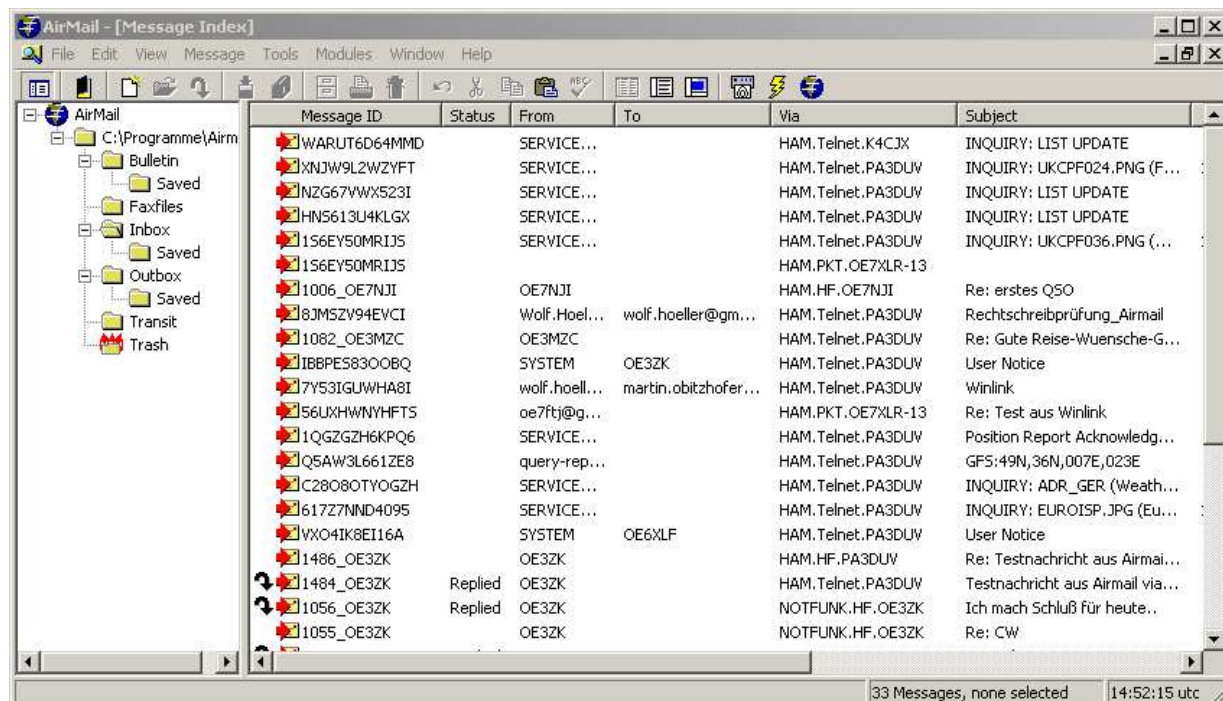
AirMail - [Message Index]

File Edit View Message Tools Modules Window Help

AirMail
C:\Programme\Airm
Bulletin
Saved
Faxfiles
Inbox
Saved
Outbox
Saved
Transit
Trash

| Message ID | Status | From | To | Via | Subject |
|---|---|---|---|---|---|
| WARUT6D64MMD | | SERVICE... | | HAM.Telnet.K4CJX | INQUIRY: LIST UPDATE |
| XNJW9L2WZYFT | | SERVICE... | | HAM.Telnet.PA3DUV | INQUIRY: UKCPF024.PNG (F... |
| NZG67VWX523I | | SERVICE... | | HAM.Telnet.PA3DUV | INQUIRY: LIST UPDATE |
| HNS613U4KLGX | | SERVICE... | | HAM.Telnet.PA3DUV | INQUIRY: LIST UPDATE |
| 1S6EY50MRIJS | | SERVICE... | | HAM.Telnet.PA3DUV | INQUIRY: UKCPF036.PNG (... |
| 1S6EY50MRIJS | | | | HAM.PKT.OE7XLR-13 | |
| 1006_OE7NJI | | OE7NJI | | HAM.HF.OE7NJI | Re: erstes QSO |
| 8JMSZV94EVCI | | Wolf.Hoel... | wolf.hoeller@gm... | HAM.Telnet.PA3DUV | Rechtschreibprüfung_Airmail |
| 1082_OE3MZC | | OE3MZC | | HAM.Telnet.PA3DUV | Re: Gute Reise-Wuensche-G... |
| IBBPES83OOBQ | | SYSTEM | OE3ZK | HAM.Telnet.PA3DUV | User Notice |
| 7Y53IGUWHA8I | | wolf.hoell... | martin.obitzhofer... | HAM.Telnet.PA3DUV | Winlink |
| S6UXHWNYHFTS | | oe7ftj@g... | | HAM.PKT.OE7XLR-13 | Re: Test aus Winlink |
| 1QGZGZH6KPQ6 | | SERVICE... | | HAM.Telnet.PA3DUV | Position Report Acknowledg... |
| Q5AW3L661ZE8 | | query-rep... | | HAM.Telnet.PA3DUV | GFS:49N,36N,007E,023E |
| C28O8OTYOGZH | | SERVICE... | | HAM.Telnet.PA3DUV | INQUIRY: ADR_GER (Weath... |
| 617Z7NND4095 | | SERVICE... | | HAM.Telnet.PA3DUV | INQUIRY: EUROISP.JPG (Eu... |
| VXO4IK8EI16A | | SYSTEM | OE6XLF | HAM.Telnet.PA3DUV | User Notice |
| 1486_OE3ZK | | OE3ZK | | HAM.HF.PA3DUV | Re: Testnachricht aus Airmai... |
| 1484_OE3ZK | Replied | OE3ZK | | HAM.Telnet.PA3DUV | Testnachricht aus Airmail via... |
| 1056_OE3ZK | Replied | OE3ZK | | NOTFUNK.HF.OE3ZK | Ich mach Schluß für heute.. |
| 1055_OE3ZK | | OE3ZK | | NOTFUNK.HF.OE3ZK | Re: CW |

33 Messages, none selected
14:52:15 utc